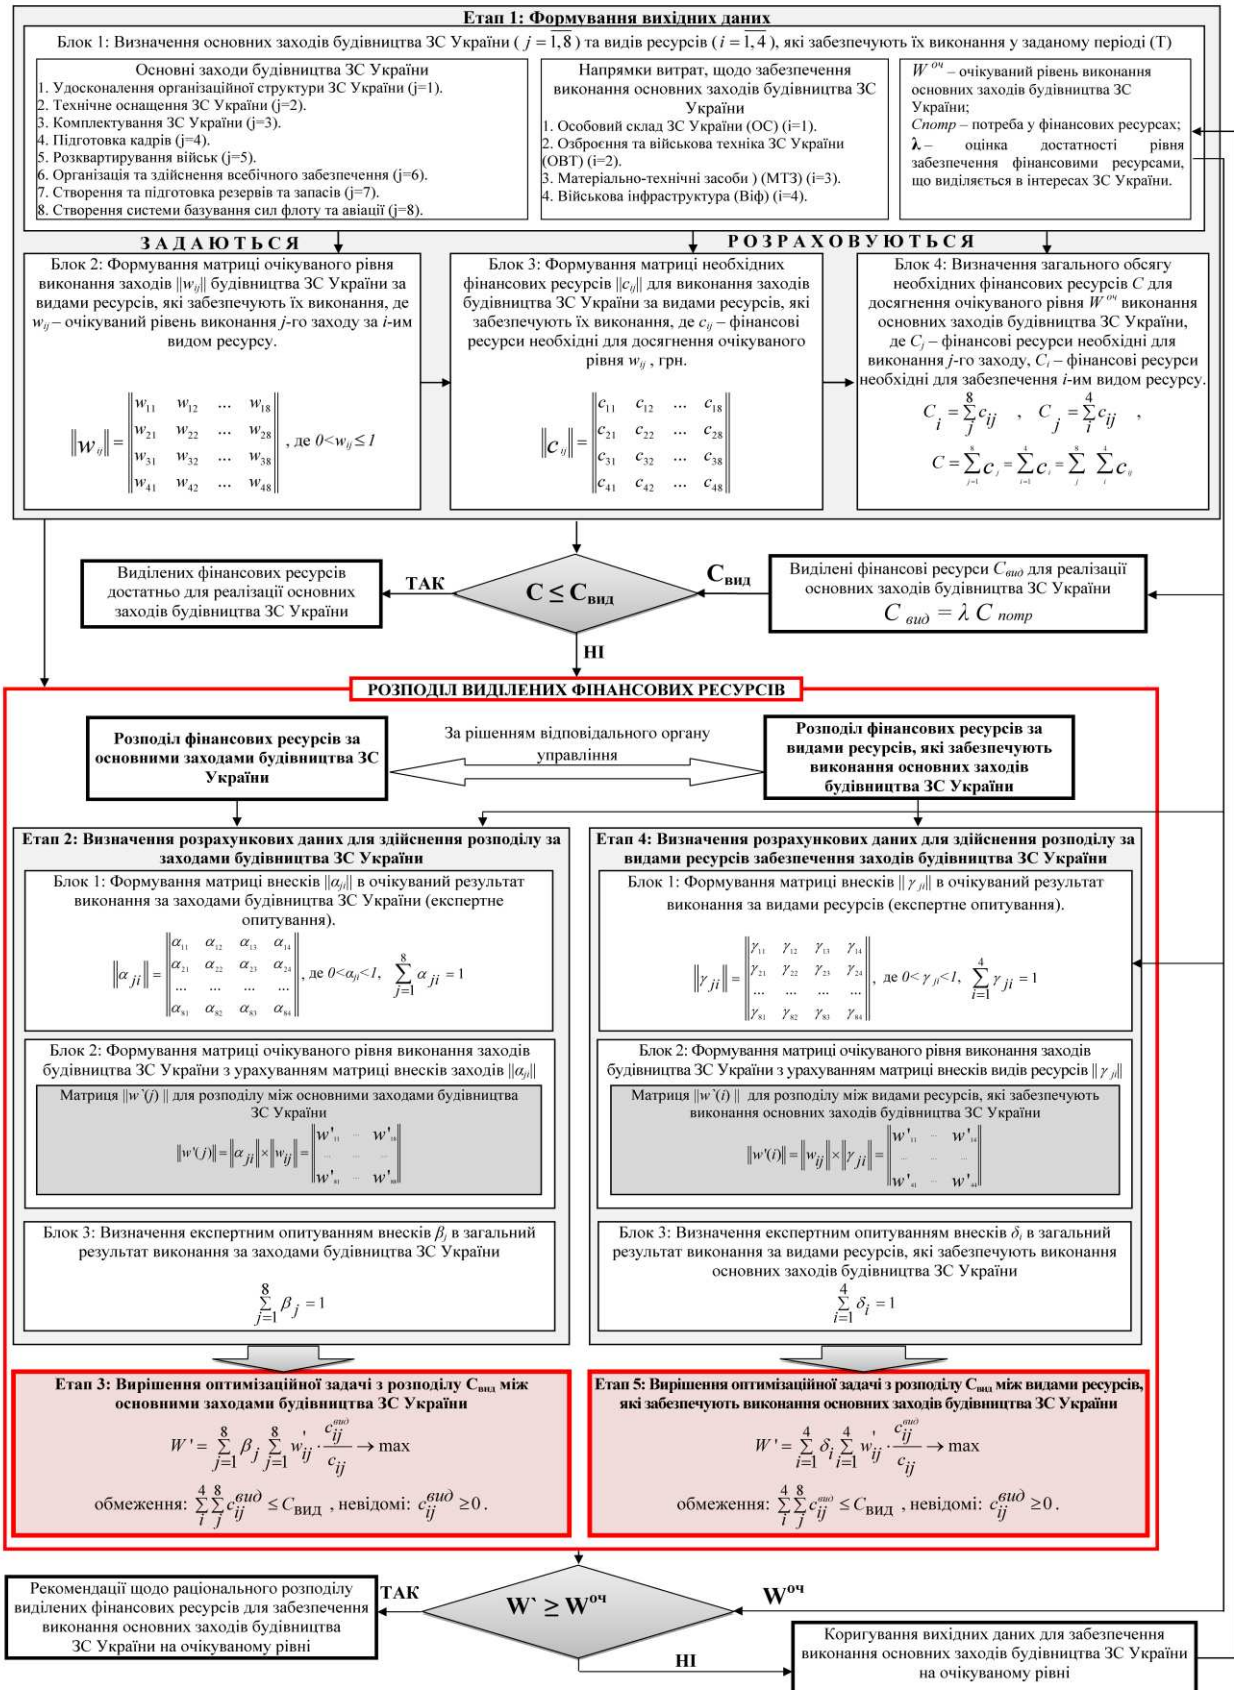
Етап 1: Формування вихідних даних

Блок 1: Визначення основних заходів будівництва ЗС України ( $j=\overline{1,8}$ ) та видів ресурсів ( $i=\overline{1,4}$ ), які забезпечують їх виконання у заданому періоді (Т)

Основні заходи будівництва ЗС України
1. Удосконалення організаційної структури ЗС України (j=1).
2. Технічне оснащення ЗС України (j=2).
3. Комплектування ЗС України (j=3).
4. Підготовка кадрів (j=4).
5. Розквартирування військ (j=5).
6. Організація та здійснення всебічного забезпечення (j=6).
7. Створення та підготовка резервів та запасів (j=7).
8. Створення системи базування сил флоту та авіації (j=8).

Напрямки витрат, щодо забезпечення виконання основних заходів будівництва ЗС України
1. Особовий склад ЗС України (ОС) (i=1).
2. Озброєння та військова техніка ЗС України (ОВТ) (i=2).
3. Матеріально-технічні засоби ) (МТЗ) (i=3).
4. Військова інфраструктура (Віф) (i=4).

$W^{оч}$ – очікуваний рівень виконання основних заходів будівництва ЗС України;
Спотр – потреба у фінансових ресурсах;
λ – оцінка достатності рівня забезпечення фінансовими ресурсами, що виділяється в інтересах ЗС України.

ЗАДАЮТЬСЯ

РОЗРАХОВУЮТЬСЯ

Блок 2: Формування матриці очікуваного рівня виконання заходів $\|w_{ij}\|$ будівництва ЗС України за видами ресурсів, які забезпечують їх виконання, де $w_{ij}$ – очікуваний рівень виконання j-го заходу за i-им видом ресурсу.

$\|w_{ij}\| = \begin{Vmatrix} w_{11} & w_{12} & \dots & w_{18} \\ w_{21} & w_{22} & \dots & w_{28} \\ w_{31} & w_{32} & \dots & w_{38} \\ w_{41} & w_{42} & \dots & w_{48} \end{Vmatrix}$, де $0<w_{ij}\le 1$

Блок 3: Формування матриці необхідних фінансових ресурсів $\|c_{ij}\|$ для виконання заходів будівництва ЗС України за видами ресурсів, які забезпечують їх виконання, де $c_{ij}$ – фінансові ресурси необхідні для досягнення очікуваного рівня $w_{ij}$, грн.

$\|c_{ij}\| = \begin{Vmatrix} c_{11} & c_{12} & \dots & c_{18} \\ c_{21} & c_{22} & \dots & c_{28} \\ c_{31} & c_{32} & \dots & c_{38} \\ c_{41} & c_{42} & \dots & c_{48} \end{Vmatrix}$

Блок 4: Визначення загального обсягу необхідних фінансових ресурсів C для досягнення очікуваного рівня $W^{оч}$ виконання основних заходів будівництва ЗС України, де $C_j$ – фінансові ресурси необхідні для виконання j-го заходу, $C_i$ – фінансові ресурси необхідні для забезпечення i-им видом ресурсу.

$C_i = \sum_j^8 c_{ij}$ , $C_j = \sum_i^4 c_{ij}$ ,

$C = \sum_{j=1}^{8} C_j = \sum_{i=1}^{4} C_i = \sum_j^8 \sum_i^4 c_{ij}$

Виділених фінансових ресурсів достатньо для реалізації основних заходів будівництва ЗС України

ТАК

$C \le C_{вид}$

$C_{вид}$

Виділені фінансові ресурси $C_{вид}$ для реалізації основних заходів будівництва ЗС України
$C_{вид} = \lambda C_{потр}$

НІ

РОЗПОДІЛ ВИДІЛЕНИХ ФІНАНСОВИХ РЕСУРСІВ

Розподіл фінансових ресурсів за основними заходами будівництва ЗС України

За рішенням відповідального органу управління

Розподіл фінансових ресурсів за видами ресурсів, які забезпечують виконання основних заходів будівництва ЗС України

Етап 2: Визначення розрахункових даних для здійснення розподілу за заходами будівництва ЗС України

Блок 1: Формування матриці внесків $\|\alpha_{ji}\|$ в очікуваний результат виконання за заходами будівництва ЗС України (експертне опитування).

$\|\alpha_{ji}\| = \begin{Vmatrix} \alpha_{11} & \alpha_{12} & \alpha_{13} & \alpha_{14} \\ \alpha_{21} & \alpha_{22} & \alpha_{23} & \alpha_{24} \\ \dots & \dots & \dots & \dots \\ \alpha_{81} & \alpha_{82} & \alpha_{83} & \alpha_{84} \end{Vmatrix}$, де $0<\alpha_{ji}<1$, $\sum_{j=1}^{8} \alpha_{ji} = 1$

Блок 2: Формування матриці очікуваного рівня виконання заходів будівництва ЗС України з урахуванням матриці внесків заходів $\|\alpha_{ji}\|$

Матриця $\|w'(j)\|$ для розподілу між основними заходами будівництва ЗС України

$\|w'(j)\| = \|\alpha_{ji}\| \times \|w_{ij}\| = \begin{Vmatrix} w'_{11} & \dots & w'_{18} \\ \dots & & \dots \\ w'_{81} & \dots & w'_{88} \end{Vmatrix}$

Блок 3: Визначення експертним опитуванням внесків $\beta_j$ в загальний результат виконання за заходами будівництва ЗС України

$\sum_{j=1}^{8} \beta_j = 1$

Етап 4: Визначення розрахункових даних для здійснення розподілу за видами ресурсів забезпечення заходів будівництва ЗС України

Блок 1: Формування матриці внесків $\|\gamma_{ji}\|$ в очікуваний результат виконання за видами ресурсів (експертне опитування).

$\|\gamma_{ji}\| = \begin{Vmatrix} \gamma_{11} & \gamma_{12} & \gamma_{13} & \gamma_{14} \\ \gamma_{21} & \gamma_{22} & \gamma_{23} & \gamma_{24} \\ \dots & \dots & \dots & \dots \\ \gamma_{81} & \gamma_{82} & \gamma_{83} & \gamma_{84} \end{Vmatrix}$, де $0<\gamma_{ji}<1$, $\sum_{i=1}^{4} \gamma_{ji} = 1$

Блок 2: Формування матриці очікуваного рівня виконання заходів будівництва ЗС України з урахуванням матриці внесків видів ресурсів $\|\gamma_{ji}\|$

Матриця $\|w'(i)\|$ для розподілу між видами ресурсів, які забезпечують виконання основних заходів будівництва ЗС України

$\|w'(i)\| = \|w_{ij}\| \times \|\gamma_{ji}\| = \begin{Vmatrix} w'_{11} & \dots & w'_{14} \\ \dots & & \dots \\ w'_{41} & \dots & w'_{44} \end{Vmatrix}$

Блок 3: Визначення експертним опитуванням внесків $\delta_i$ в загальний результат виконання за видами ресурсів, які забезпечують виконання основних заходів будівництва ЗС України

$\sum_{i=1}^{4} \delta_i = 1$

Етап 3: Вирішення оптимізаційної задачі з розподілу $C_{вид}$ між основними заходами будівництва ЗС України

$W' = \sum_{j=1}^{8} \beta_j \sum_{j=1}^{8} w'_{ij} \cdot \frac{c_{ij}^{вид}}{c_{ij}} \to \max$

обмеження: $\sum_i^4 \sum_j^8 c_{ij}^{вид} \le C_{вид}$ , невідомі: $c_{ij}^{вид} \ge 0$.

Етап 5: Вирішення оптимізаційної задачі з розподілу $C_{вид}$ між видами ресурсів, які забезпечують виконання основних заходів будівництва ЗС України

$W' = \sum_{i=1}^{4} \delta_i \sum_{i=1}^{4} w'_{ij} \cdot \frac{c_{ij}^{вид}}{c_{ij}} \to \max$

обмеження: $\sum_i^4 \sum_j^8 c_{ij}^{вид} \le C_{вид}$ , невідомі: $c_{ij}^{вид} \ge 0$.

Рекомендації щодо раціонального розподілу виділених фінансових ресурсів для забезпечення виконання основних заходів будівництва ЗС України на очікуваному рівні

ТАК

$W` \ge W^{оч}$

$W^{оч}$

НІ

Коригування вихідних даних для забезпечення виконання основних заходів будівництва ЗС України на очікуваному рівні